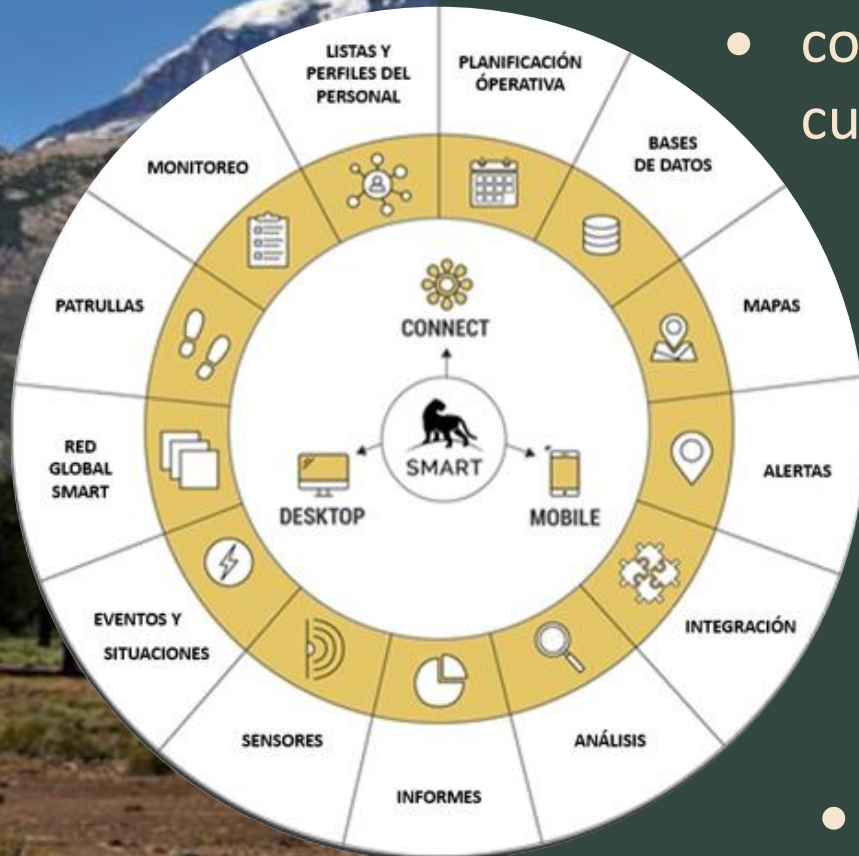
LISTAS Y PERFILES DEL PERSONAL

PLANIFICACIÓN ÓPERATIVA

BASES DE DATOS

MAPAS

ALERTAS

INTEGRACIÓN

ANÁLISIS

INFORMES

SENSORES

EVENTOS Y SITUACIONES

RED GLOBAL SMART

PATRULLAS

MONITOREO

CONNECT

SMART

DESKTOP

MOBILE

• co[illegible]
cu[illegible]

•